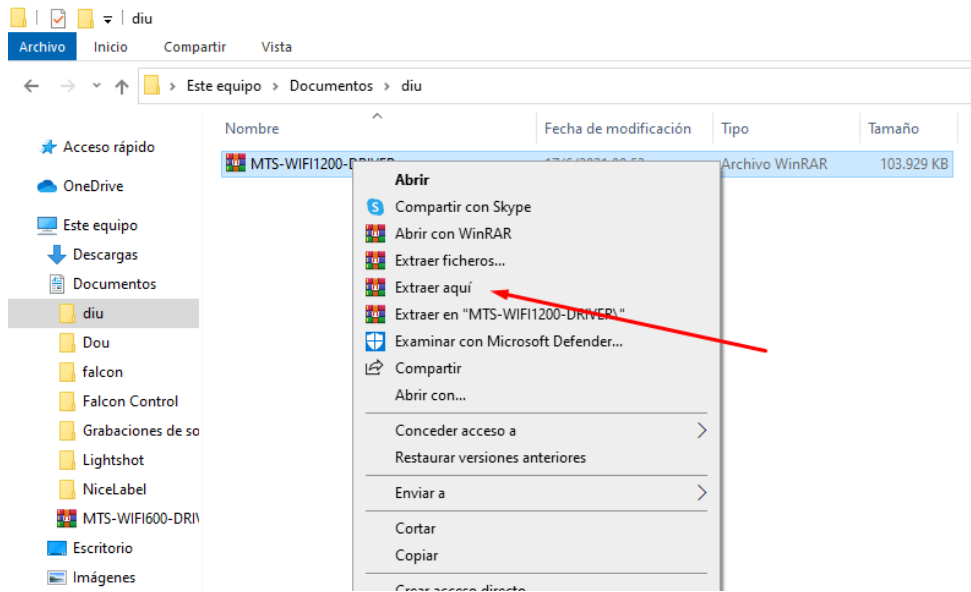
diu

Archivo Inicio Compartir Vista

Este equipo > Documentos > diu

Acceso rápido
OneDrive
Este equipo
Descargas
Documentos
diu
Dou
falcon
Falcon Control
Grabaciones de so
Lightshot
NiceLabel
MTS-WIFI600-DRIV
Escritorio
Imágenes

| Nombre | Fecha de modificación | Tipo | Tamaño |
|---|---|---|---|
| MTS-WIFI1200-DRIVER | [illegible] | Archivo WinRAR | 103.929 KB |

Abrir
Compartir con Skype
Abrir con WinRAR
Extraer ficheros...
Extraer aquí
Extraer en "MTS-WIFI1200-DRIVER\"
Examinar con Microsoft Defender...
Compartir
Abrir con...
Conceder acceso a
Restaurar versiones anteriores
Enviar a
Cortar
Copiar
Crear acceso directo